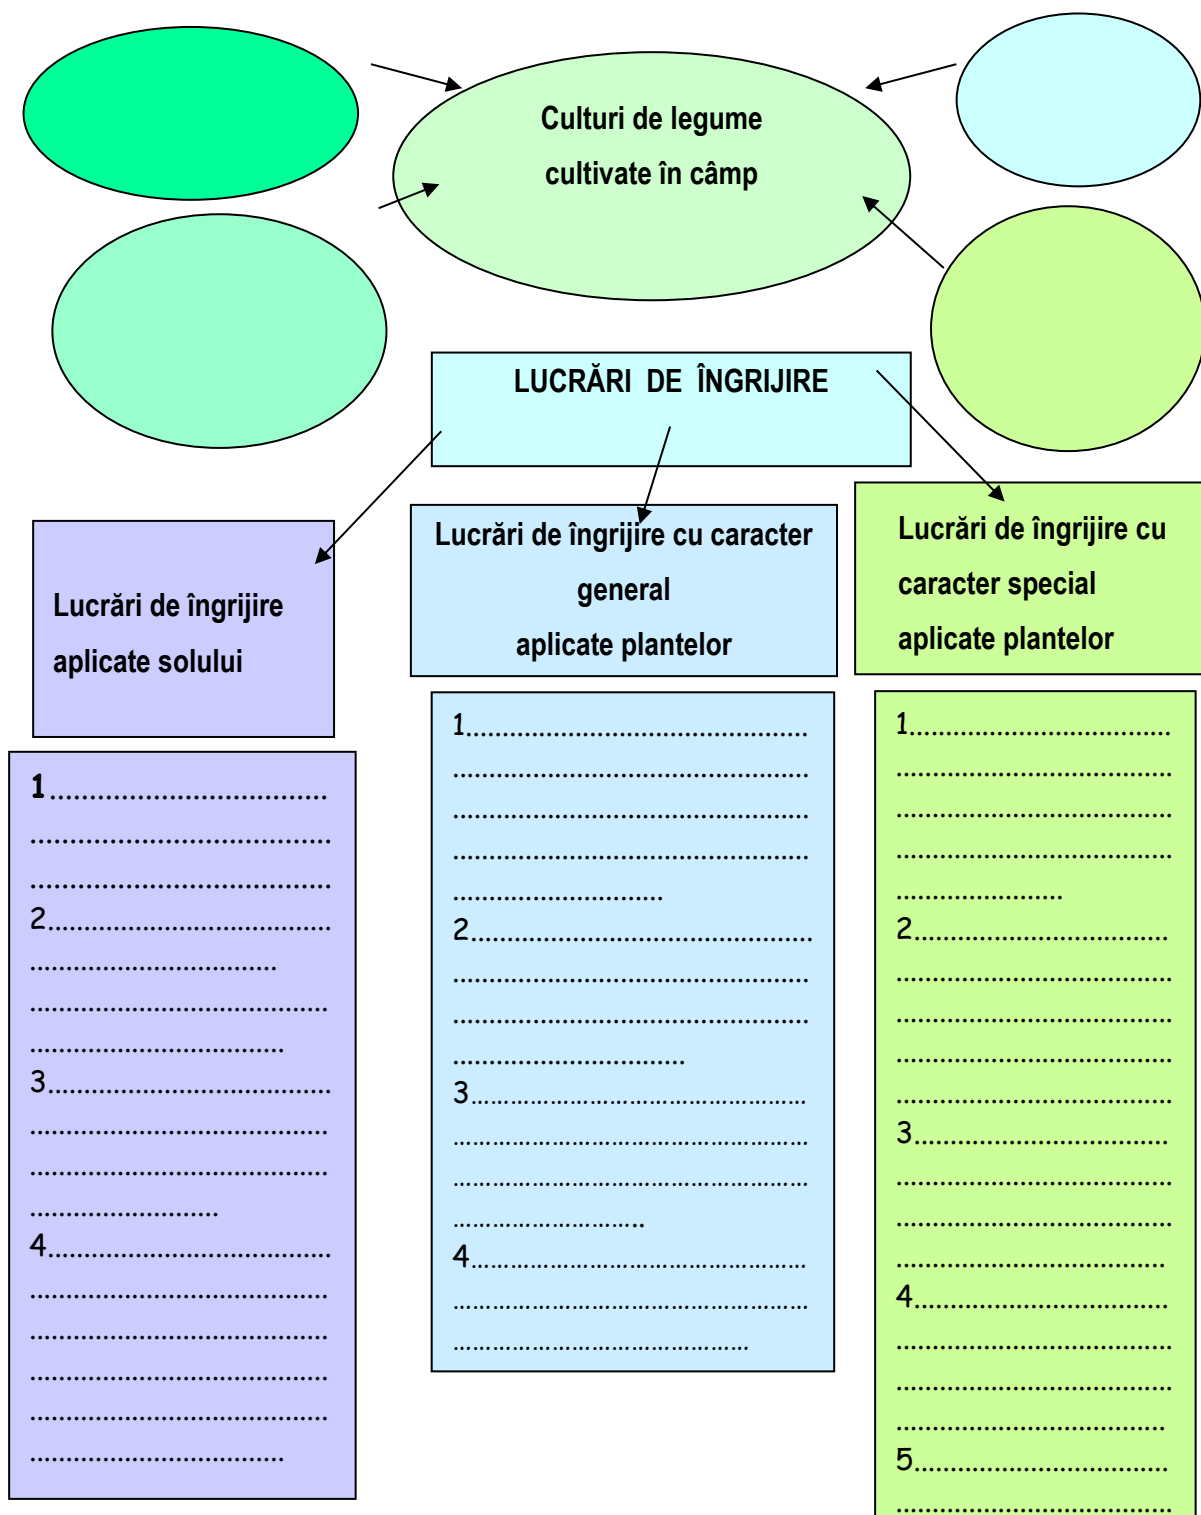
Culturi de legume cultivate în câmp

LUCRĂRI DE ÎNGRIJIRE

Lucrări de îngrijire aplicate solului

Lucrări de îngrijire cu caracter general aplicate plantelor

Lucrări de îngrijire cu caracter special aplicate plantelor

1...................................
.....................................
.....................................
2...................................
.................................
.....................................
.................................
3...................................
.....................................
.....................................
..........................
4...................................
.....................................
.....................................
.....................................
.....................................
.................................

1...........................................
.............................................
.............................................
.............................................
.............................
2...........................................
.............................................
.............................................
...............................
3...........................................
.............................................
.............................................
...........................
4...........................................
.............................................
.......................................

1.................................
...................................
...................................
...................................
......................
2.................................
...................................
...................................
...................................
...................................
3.................................
...................................
...................................
...................................
4.................................
...................................
...................................
...................................
5.................................
...................................